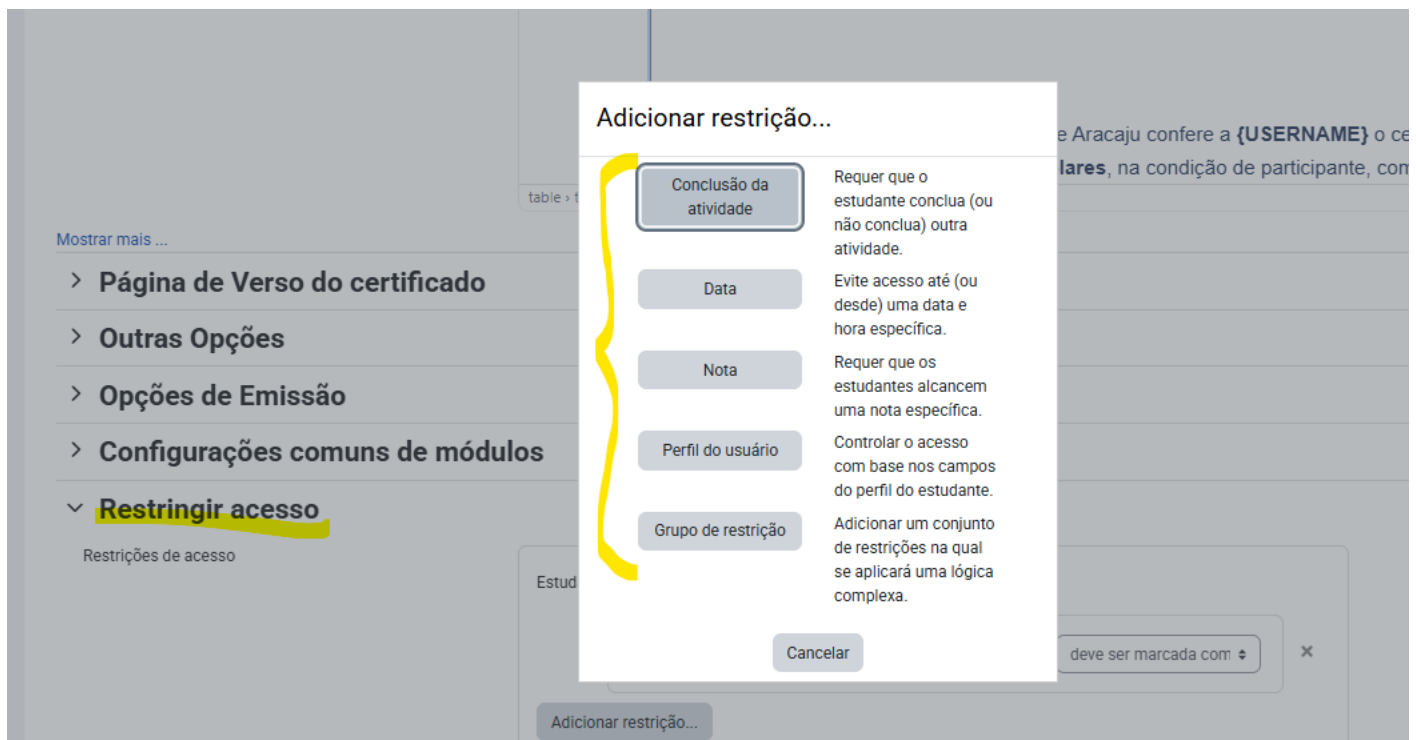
e Aracaju confere a **{USERNAME}** o ce
lares, na condição de participante, com

table › t

Mostrar mais ...

Página de Verso do certificado

Outras Opções

Opções de Emissão

Configurações comuns de módulos

Restringir acesso

Restrições de acesso

Estud

deve ser marcada com

×

Adicionar restrição...

Adicionar restrição...

| | |
|---|---|
| Conclusão da atividade | Requer que o estudante conclua (ou não conclua) outra atividade. |
| Data | Evite acesso até (ou desde) uma data e hora específica. |
| Nota | Requer que os estudantes alcancem uma nota específica. |
| Perfil do usuário | Controlar o acesso com base nos campos do perfil do estudante. |
| Grupo de restrição | Adicionar um conjunto de restrições na qual se aplicará uma lógica complexa. |

Cancelar